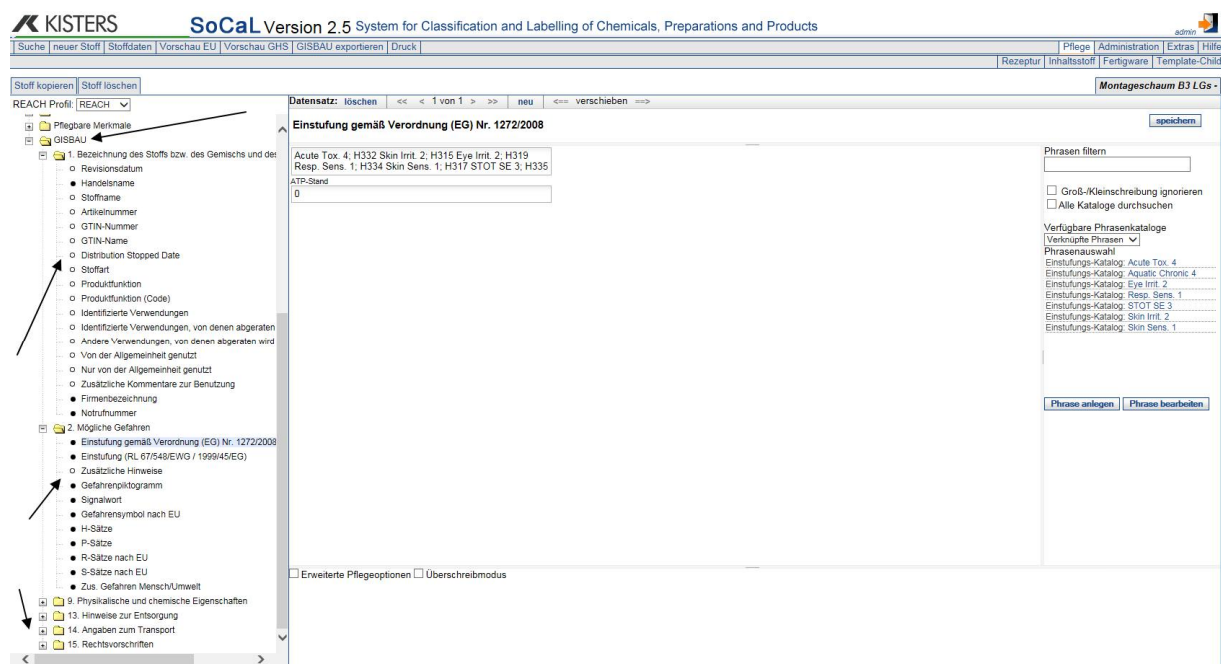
KISTERS SoCaL Version 2.5 System for Classification and Labelling of Chemicals, Preparations and Products

admin

Suche | neuer Stoff | Stoffdaten | Vorschau EU | Vorschau GHS | GISBAU exportieren | Druck

Pflege | Administration | Extras | Hilfe

Rezeptur | Inhaltsstoff | Fertigware | Template-Child

Stoff kopieren | Stoff löschen

Montageschaum B3 LGs -

REACH Profil: REACH

Pflegbare Merkmale
GISBAU
1. Bezeichnung des Stoffs bzw. des Gemischs und des
Revisionsdatum
Handelsname
Stoffname
Artikelnummer
GTIN-Nummer
GTIN-Name
Distribution Stopped Date
Stoffart
Produktfunktion
Produktfunktion (Code)
Identifizierte Verwendungen
Identifizierte Verwendungen, von denen abgeraten
Andere Verwendungen, von denen abgeraten wird
Von der Allgemeinheit genutzt
Nur von der Allgemeinheit genutzt
Zusätzliche Kommentare zur Benutzung
Firmenbezeichnung
Notrufnummer
2. Mögliche Gefahren
Einstufung gemäß Verordnung (EG) Nr. 1272/2008
Einstufung (RL 67/548/EWG / 1999/45/EG)
Zusätzliche Hinweise
Gefahrenpiktogramm
Signalwort
Gefahrensymbol nach EU
H-Sätze
P-Sätze
R-Sätze nach EU
S-Sätze nach EU
Zus. Gefahren Mensch/Umwelt
9. Physikalische und chemische Eigenschaften
13. Hinweise zur Entsorgung
14. Angaben zum Transport
15. Rechtsvorschriften

Datensatz: löschen << < 1 von 1 > >> neu <== verschieben ==>

Einstufung gemäß Verordnung (EG) Nr. 1272/2008

speichern

Acute Tox. 4; H332 Skin Irrit. 2; H315 Eye Irrit. 2; H319 Resp. Sens. 1; H334 Skin Sens. 1; H317 STOT SE 3; H335

ATP-Stand
0

Phrasen filtern

Groß-/Kleinschreibung ignorieren
Alle Kataloge durchsuchen

Verfügbare Phrasenkataloge
Verknüpfte Phrasen
Phrasenauswahl
Einstufungs-Katalog: Acute Tox. 4
Einstufungs-Katalog: Aquatic Chronic 4
Einstufungs-Katalog: Eye Irrit. 2
Einstufungs-Katalog: Resp. Sens. 1
Einstufungs-Katalog: STOT SE 3
Einstufungs-Katalog: Skin Irrit. 2
Einstufungs-Katalog: Skin Sens. 1

Phrase anlegen | Phrase bearbeiten

Erweiterte Pflegeoptionen Überschreibmodus